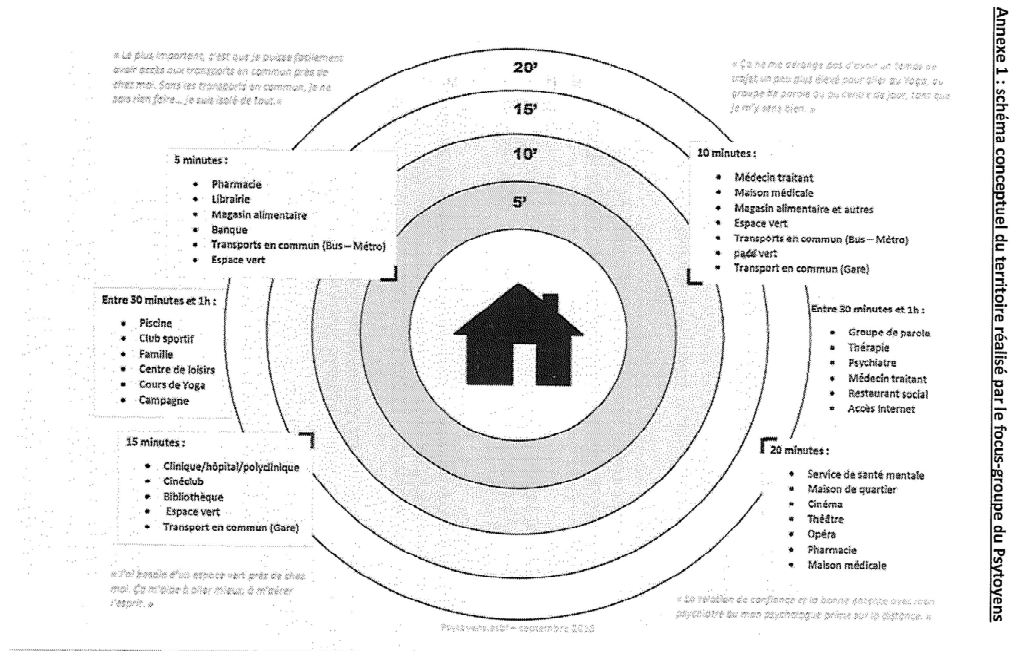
Annexe 1 : schéma conceptuel du territoire réalisé par le focus-groupe du Psytoyens

« Le plus important, c'est que je puisse facilement avoir accès aux transports en commun près de chez moi. Sans les transports en commun, je ne sais rien faire... je suis isolé de tout. »

20'

15'

10'

5'

« Ça ne me dérange pas d'avoir un temps de trajet un peu plus élevé pour aller au Yoga, au groupe de parole ou au centre de jour, tant que je m'y sens bien. »

5 minutes :
- Pharmacie
- Librairie
- Magasin alimentaire
- Banque
- Transports en commun (Bus – Métro)
- Espace vert

10 minutes :
- Médecin traitant
- Maison médicale
- Magasin alimentaire et autres
- Espace vert
- Transports en commun (Bus – Métro)
- pacé vert
- Transport en commun (Gare)

Entre 30 minutes et 1h :
- Piscine
- Club sportif
- Famille
- Centre de loisirs
- Cours de Yoga
- Campagne

Entre 30 minutes et 1h :
- Groupe de parole
- Thérapie
- Psychiatre
- Médecin traitant
- Restaurant social
- Accès internet

15 minutes :
- Clinique/hôpital/polyclinique
- Cinéclub
- Bibliothèque
- Espace vert
- Transport en commun (Gare)

20 minutes :
- Service de santé mentale
- Maison de quartier
- Cinéma
- Théâtre
- Opéra
- Pharmacie
- Maison médicale

« J'ai besoin d'un espace vert près de chez moi. Ça m'aide à aller mieux, à m'aérer l'esprit. »

« La relation de confiance et la bonne entente avec mon psychiatre ou mon psychologue prime sur la distance. »

Psytoyens asbl – septembre 2016